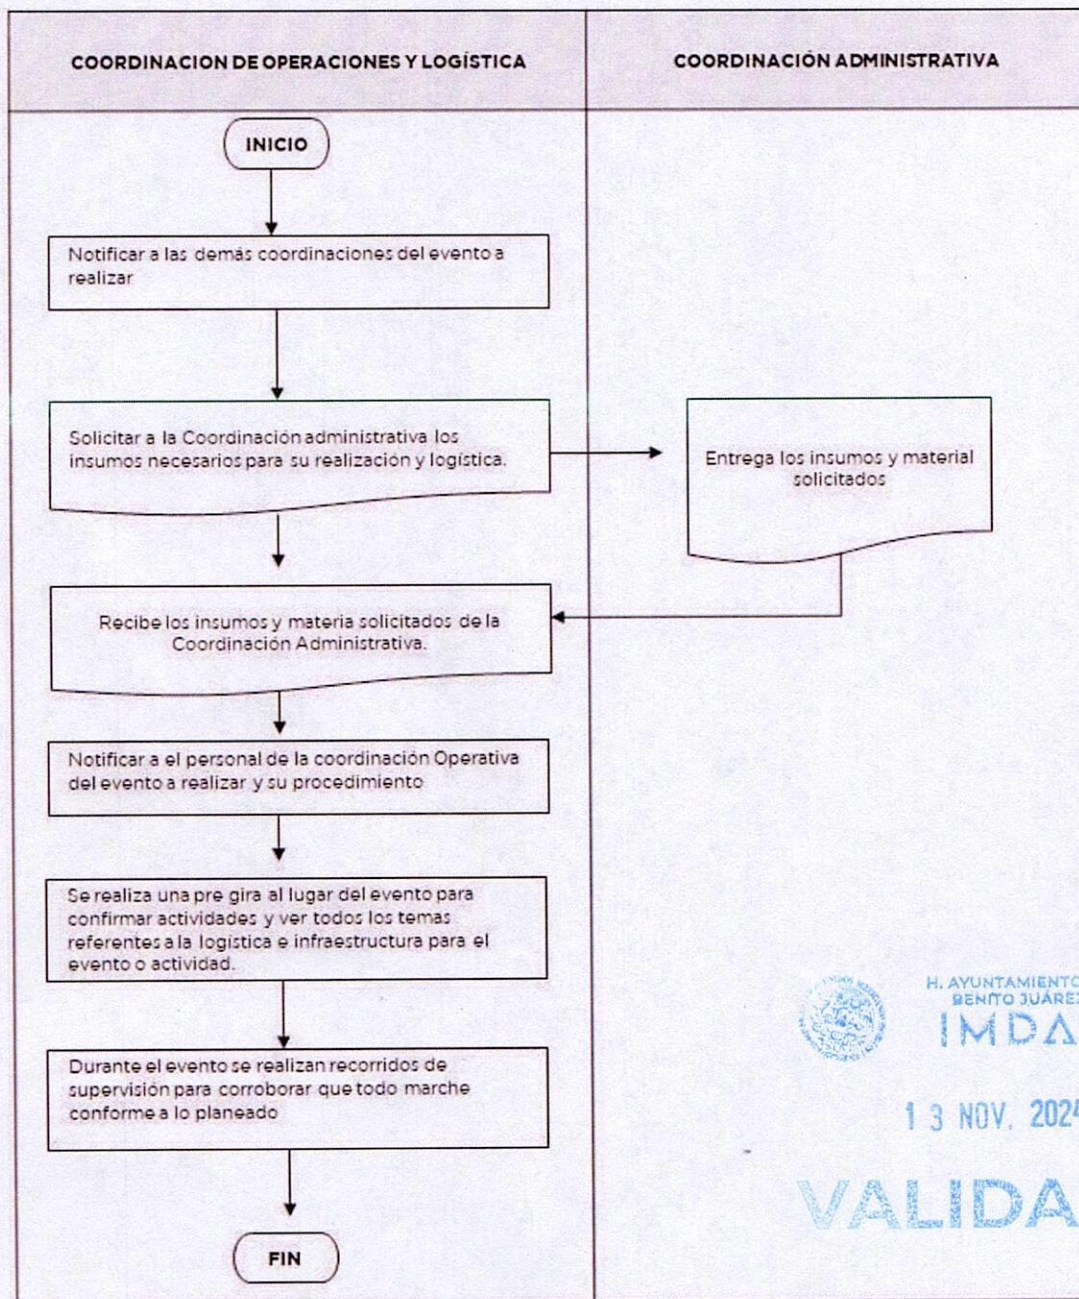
COORDINACION DE OPERACIONES Y LOGÍSTICA

COORDINACIÓN ADMINISTRATIVA

INICIO

Notificar a las demás coordinaciones del evento a realizar

Solicitar a la Coordinación administrativa los insumos necesarios para su realización y logística.

Entrega los insumos y material solicitados

Recibe los insumos y materia solicitados de la Coordinación Administrativa.

Notificar a el personal de la coordinación Operativa del evento a realizar y su procedimiento

Se realiza una pre gira al lugar del evento para confirmar actividades y ver todos los temas referentes a la logística e infraestructura para el evento o actividad.

Durante el evento se realizan recorridos de supervisión para corroborar que todo marche conforme a lo planeado

FIN

H. AYUNTAMIENTO
BENITO JUÁREZ
IMDA

1 3 NOV. 202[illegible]

VALIDA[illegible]